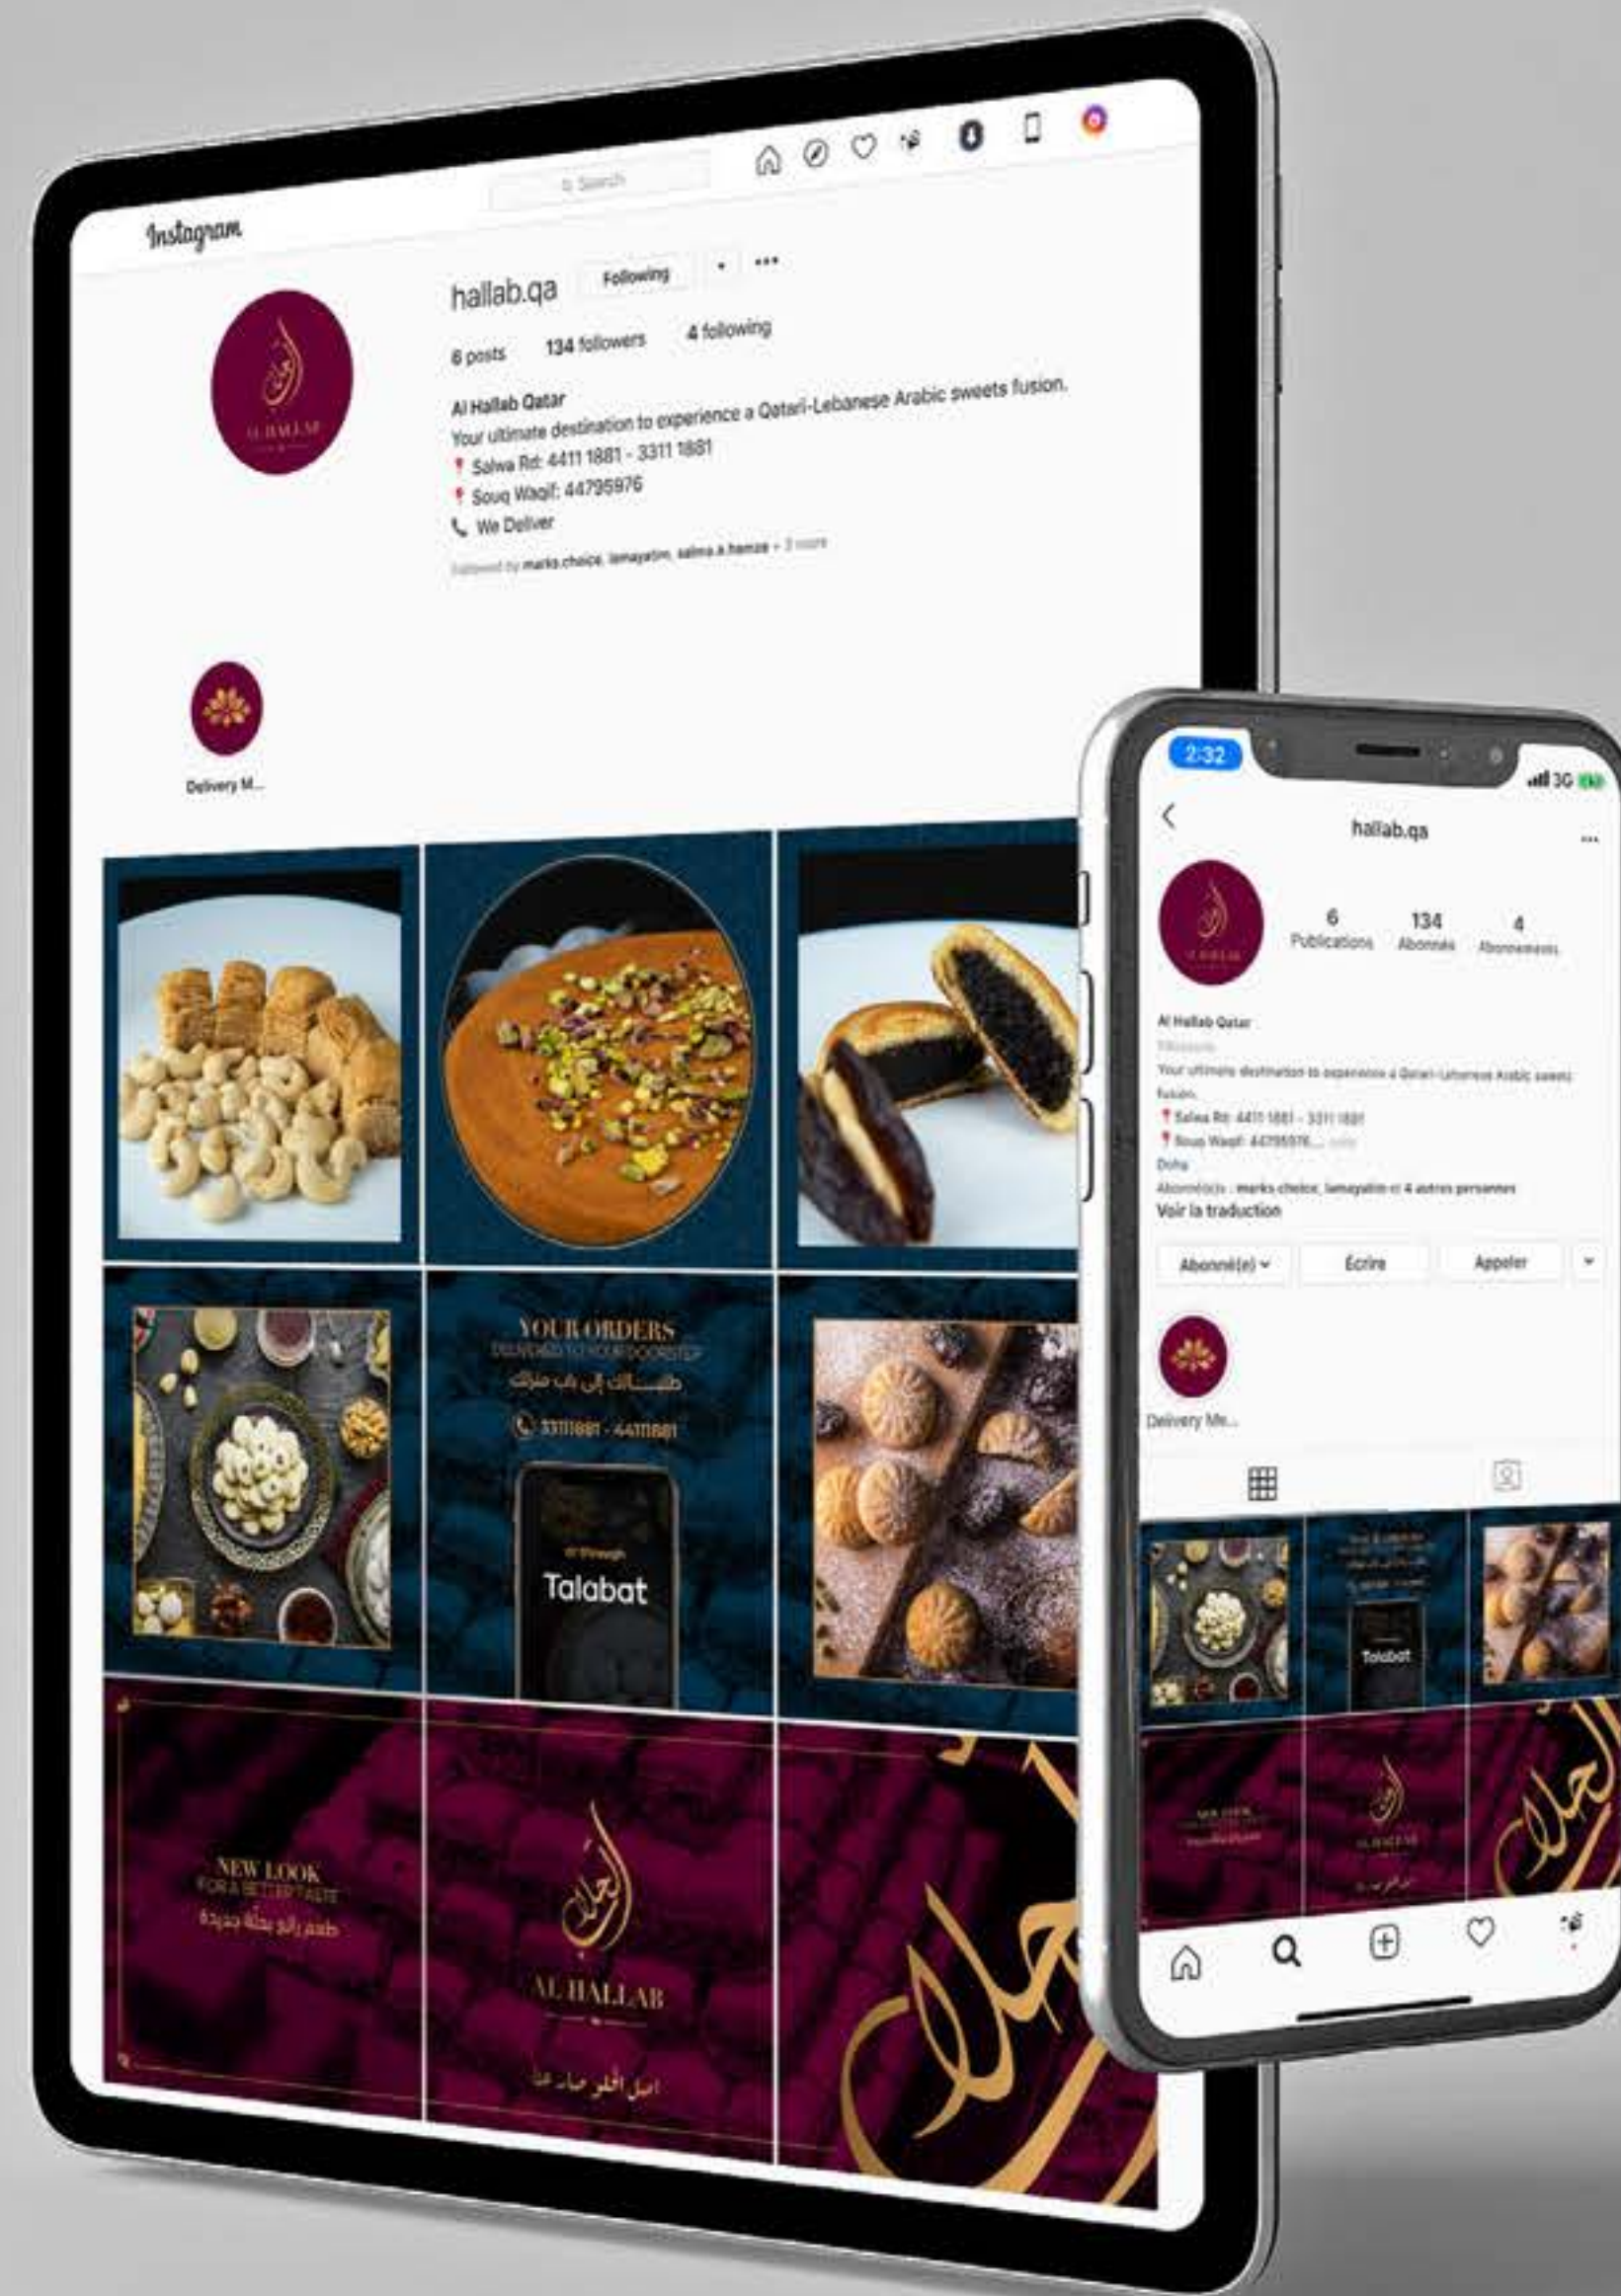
Instagram

Search

hallab.qa Following

6 posts 134 followers 4 following

Al Hallab Qatar
Your ultimate destination to experience a Qatari-Lebanese Arabic sweets fusion.
Salwa Rd: 4411 1881 - 3311 1881
Souq Waqif: 44795976
We Deliver
Followed by marks.choice, lamayatim, salma.a.hamze + 3 more

Delivery M...

YOUR ORDERS
DELIVERED TO YOUR DOORSTEP
طلباتك إلى باب طرك
33111881 - 44111881
Talabat

NEW LOOK
FOR A BETTER TASTE
طعم رائع بحلّة جديدة

AL HALLAB
أصل الحلو صار هنا

2:32
3G
hallab.qa
6 Publications 134 Abonnés 4 Abonnements
Al Hallab Qatar
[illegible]
Your ultimate destination to experience a Qatari-Lebanese Arabic sweets fusion.
Salwa Rd: 4411 1881 - 3311 1881
Souq Waqif: 44795976... suite
Doha
Abonné(e)s : marks.choice, lamayatim et 4 autres personnes
Voir la traduction
Abonné(e) Écrire Appeler
Delivery Me...
Talabat